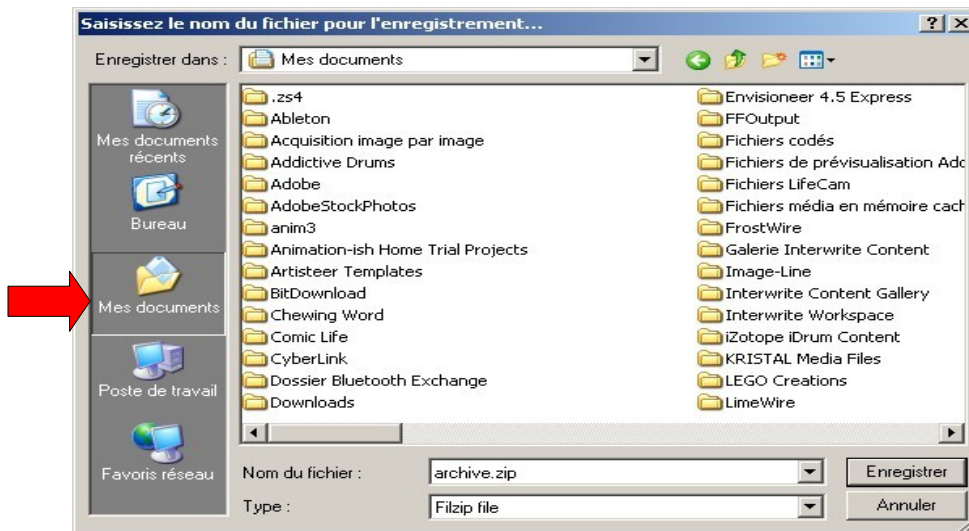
Saisissez le nom du fichier pour l'enregistrement...

?

Enregistrer dans : Mes documents

Mes documents récents

Bureau

Mes documents

Poste de travail

Favoris réseau

.zs4
Ableton
Acquisition image par image
Addictive Drums
Adobe
AdobeStockPhotos
anim3
Animation-ish Home Trial Projects
Artisteer Templates
BitDownload
Chewing Word
Comic Life
CyberLink
Dossier Bluetooth Exchange
Downloads

Envisioneer 4.5 Express
FFOutput
Fichiers codés
Fichiers de prévisualisation Ad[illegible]
Fichiers LifeCam
Fichiers média en mémoire cach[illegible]
FrostWire
Galerie Interwrite Content
Image-Line
Interwrite Content Gallery
Interwrite Workspace
iZotope iDrum Content
KRISTAL Media Files
LEGO Creations
LimeWire

Nom du fichier : archive.zip

Type : Filzip file

Enregistrer

Annuler